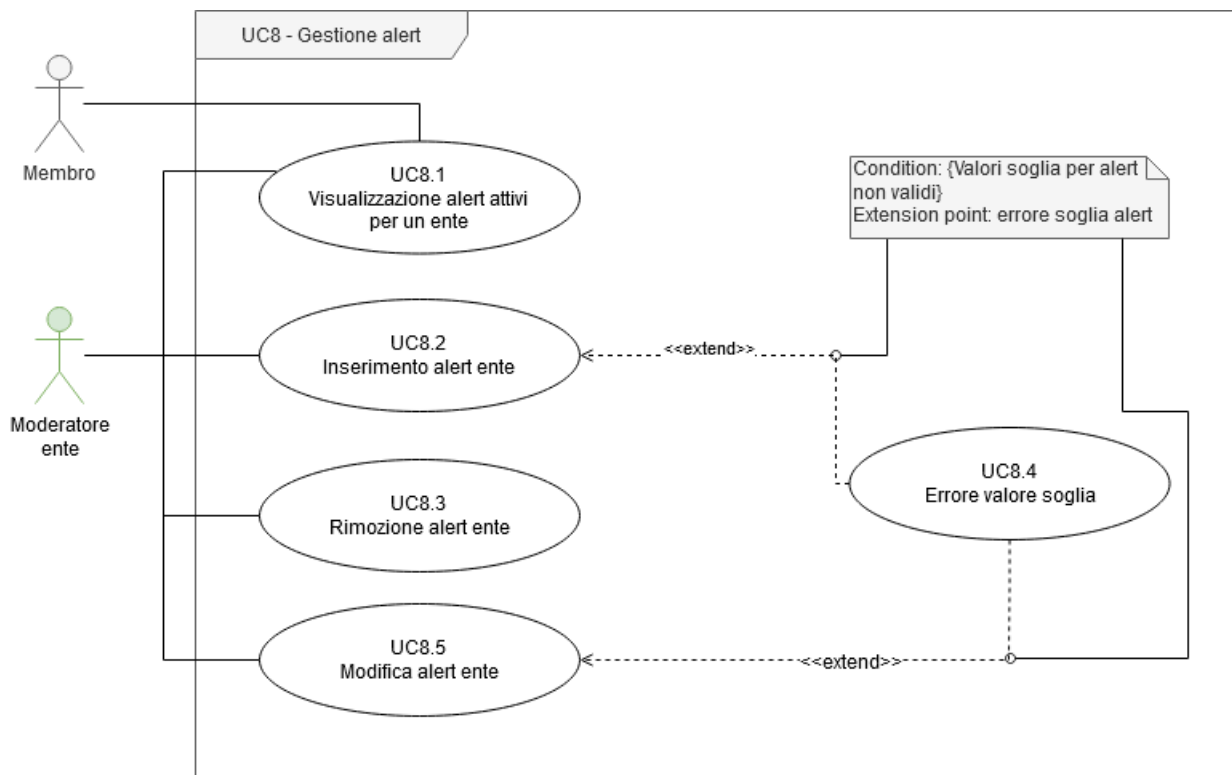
UC8 - Gestione alert

Membro

UC8.1
Visualizzazione alert attivi per un ente

Condition: {Valori soglia per alert non validi}
Extension point: errore soglia alert

Moderatore ente

UC8.2
Inserimento alert ente

<<extend>>

UC8.4
Errore valore soglia

UC8.3
Rimozione alert ente

UC8.5
Modifica alert ente

<<extend>>